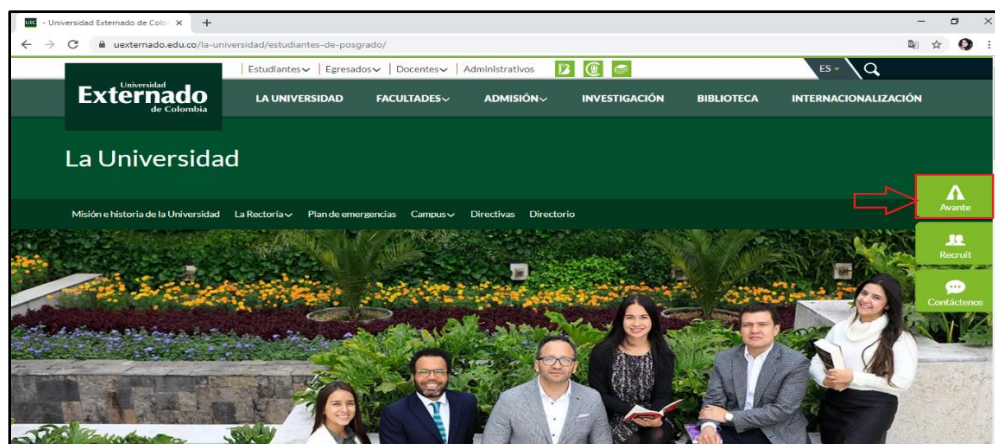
- Universidad Externado de Colo ×
+

uexternado.edu.co/la-universidad/estudiantes-de-posgrado/

Estudiantes | Egresados | Docentes | Administrativos

ES

Universidad
Externado
de Colombia

LA UNIVERSIDAD FACULTADES ADMISIÓN INVESTIGACIÓN BIBLIOTECA INTERNACIONALIZACIÓN

La Universidad

Misión e historia de la Universidad La Rectoría Plan de emergencias Campus Directivas Directorio

Avante

Recruit

Contáctenos